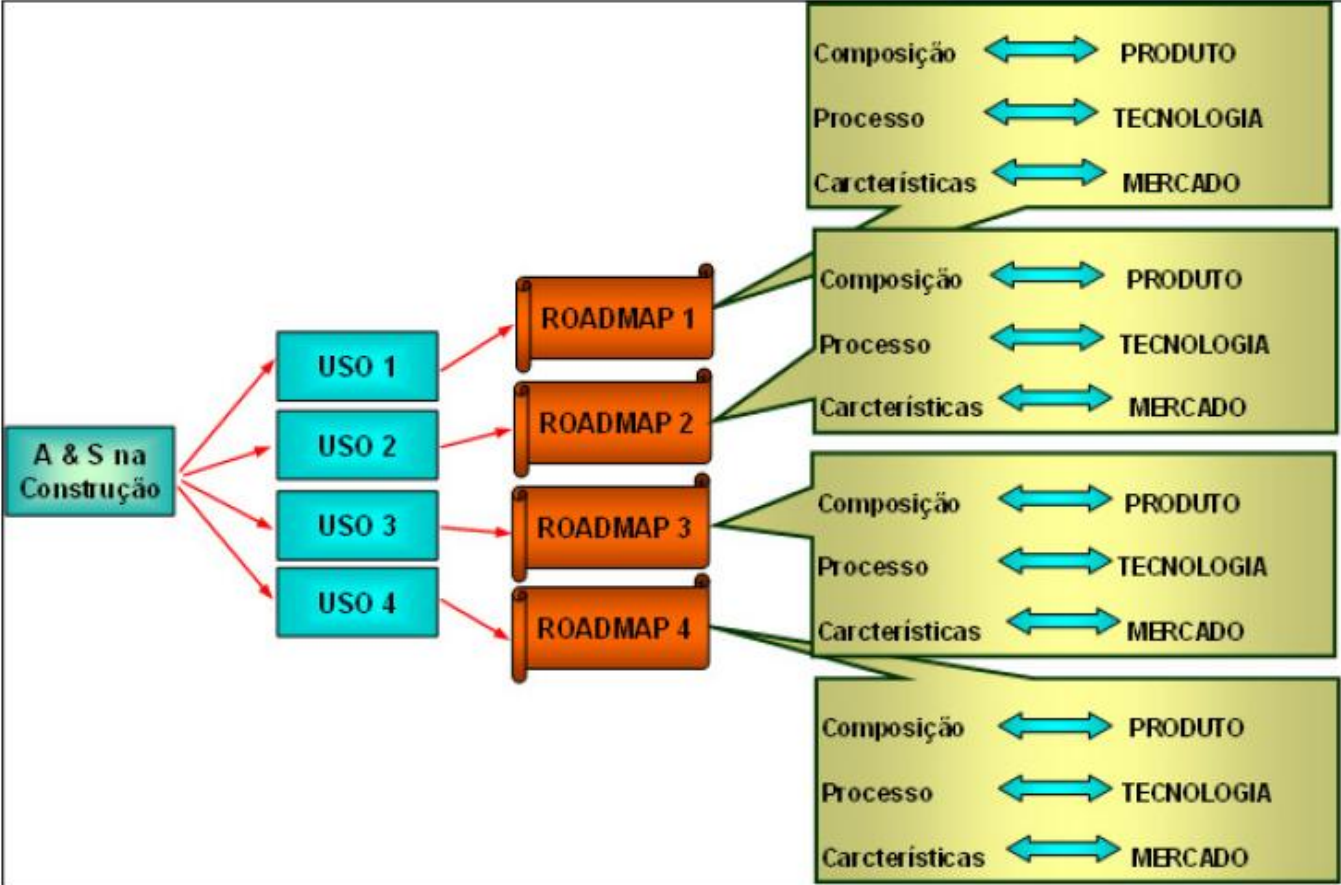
A & S na Construção

USO 1

USO 2

USO 3

USO 4

ROADMAP 1

ROADMAP 2

ROADMAP 3

ROADMAP 4

Composição PRODUTO
Processo TECNOLOGIA
Carcterísticas MERCADO

Composição PRODUTO
Processo TECNOLOGIA
Carcterísticas MERCADO

Composição PRODUTO
Processo TECNOLOGIA
Carcterísticas MERCADO

Composição PRODUTO
Processo TECNOLOGIA
Carcterísticas MERCADO